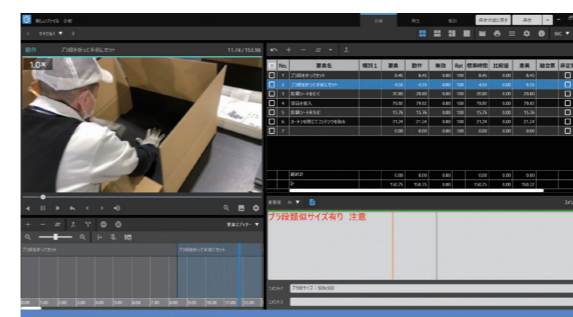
動作
プラ段を折って本体にセット
11.76 / 152.86
1.0×

| No. | 要素名 | 要素 | 動作 | 時間 | Rat | 標準時間 | 比較値 | 要素 | 総合累 |
|---|---|---|---|---|---|---|---|---|---|
| 1 | プラ段を折って本体にセット | 8.45 | 8.45 | 0.80 | 100 | 8.45 | 0.00 | 8.45 | |
| 2 | プラ段を折って本体にセット | 4.55 | 4.55 | 0.80 | 100 | 4.55 | 0.00 | 4.55 | |
| 3 | 仕切りを組む | 29.80 | 29.80 | 0.80 | 100 | 29.80 | 0.00 | 29.80 | |
| 4 | 部品を投入 | 79.82 | 79.82 | 0.80 | 100 | 79.82 | 0.00 | 79.82 | |
| 5 | 仕切りを組む | 15.76 | 15.76 | 0.80 | 100 | 15.76 | 0.00 | 15.76 | |
| 6 | ケースを閉じてコンテナを貼る | 21.24 | 21.24 | 0.80 | 100 | 21.24 | 0.00 | 21.24 | |
| 7 | | 0.00 | 0.00 | 0.80 | 100 | 0.00 | 0.00 | 0.00 | |

プラ段を折って本体にセット
プラ段を折って本体にセット
プラ段箇所サイズ有り 注意